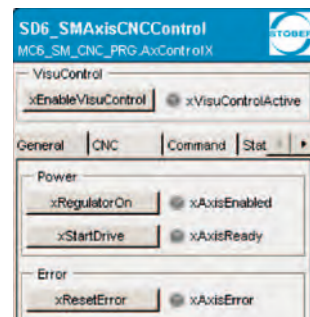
SD6_SMAxisCNCControl
MC6_SM_CNC_PRG.AxControlX
STÖBER

VisuControl
xEnableVisuControl
xVisuControlActive

General
CNC
Command
Stat

Power
xRegulatorOn
xAxisEnabled
xStartDrive
xAxisReady

Error
xResetError
xAxisError